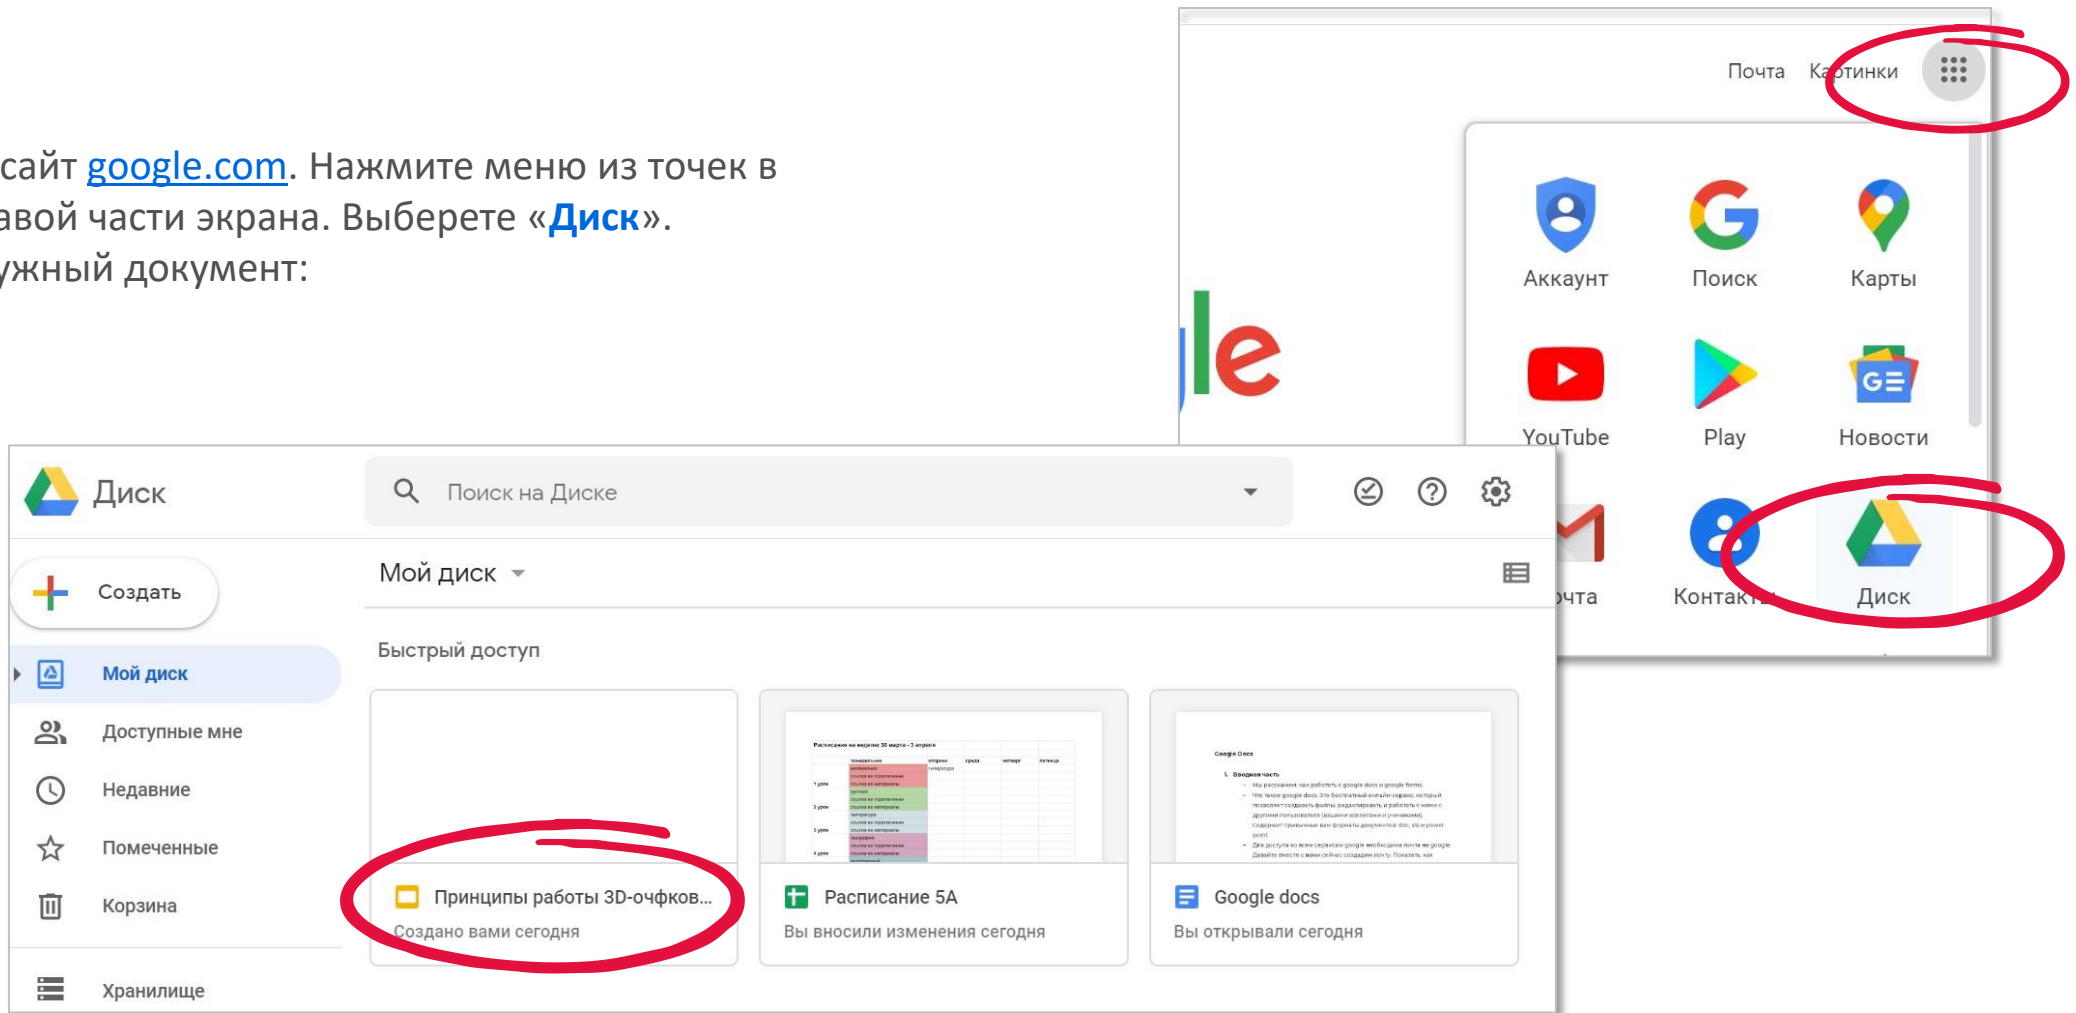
сайт google.com. Нажмите меню из точек в авой части экрана. Выберете «Диск». ужный документ:

Почта Картинки

Аккаунт
Поиск
Карты
YouTube
Play
Новости
очта
Контакты
Диск

le

Диск
Поиск на Диске
Создать
Мой диск
Мой диск
Доступные мне
Недавние
Помеченные
Корзина
Хранилище
Быстрый доступ

Принципы работы 3D-очфков...
Создано вами сегодня

Расписание 5А
Вы вносили изменения сегодня

Google docs
Вы открывали сегодня